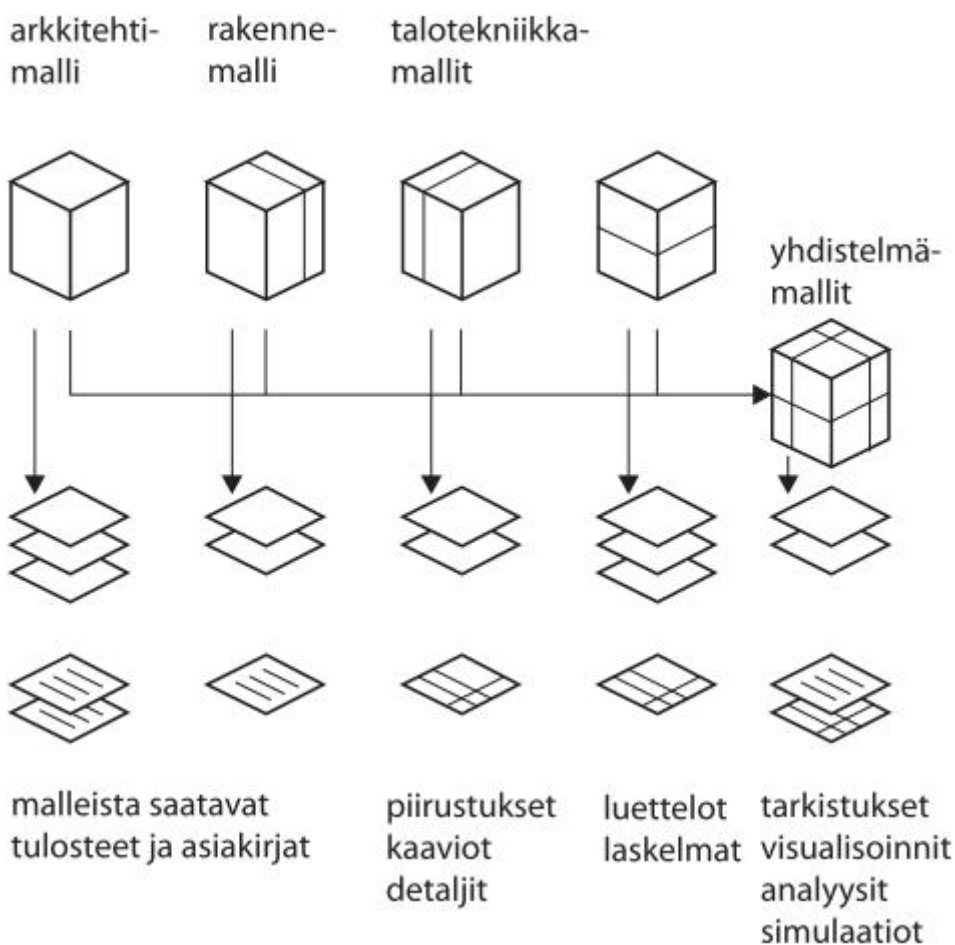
arkkitehtimalli

rakennemalli

talotekniikkamallit

yhdistelmämallit

malleista saatavat tulosteet ja asiakirjat

piirustukset
kaaviot
detaljit

luettelot
laskelmat

tarkistukset
visualisoinnit
analyysit
simulaatiot